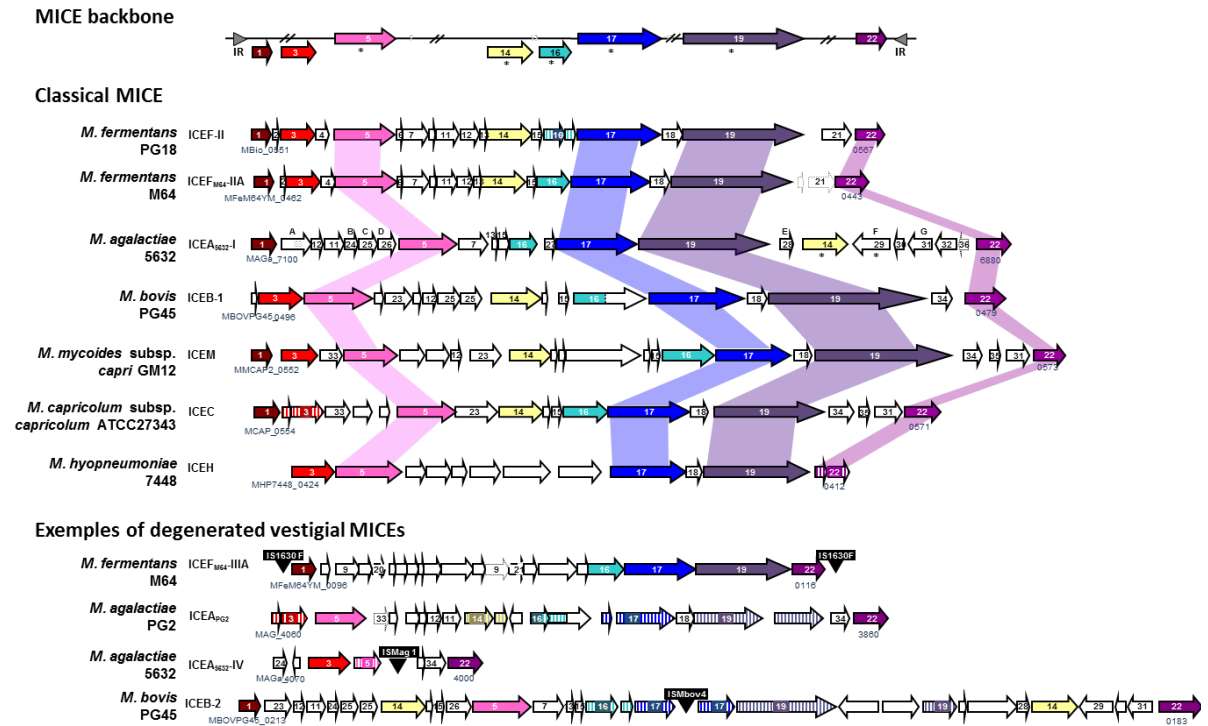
MICE backbone

IR 1 3 5 * 14 * 16 * 17 * 19 * 22 IR

Classical MICE

M. fermentans PG18 ICEF-II 1 2 3 4 5 6 7 11 12 13 14 15 16 17 18 19 21 22 MBio_0551 0567

M. fermentans M64 ICEF$_{M64}$-IIA 1 2 3 4 5 6 7 11 12 13 14 16 17 18 19 21 22 MFeM64YM_0462 0443

M. agalactiae 5632 ICEA$_{5632}$-I 1 A 12 11 B 24 C 25 26 5 7 13 15 16 21 17 19 E 28 14 * F 29 * 30 G 31 32 36 22 MAGa_7100 6880

M. bovis PG45 ICEB-1 3 5 23 12 25 25 14 15 16 17 18 19 34 22 MBOVPG45_0496 0479

M. mycoides subsp. capri GM12 ICEM 1 3 33 5 12 23 14 15 16 17 18 19 34 35 31 22 MMCAP2_0552 0573

M. capricolum subsp. capricolum ATCC27343 ICEC 1 3 33 5 23 14 15 16 17 18 19 34 35 31 22 MCAP_0554 0571

M. hyopneumoniae 7448 ICEH 3 5 17 18 19 22 MHP7448_0424 0412

Exemples of degenerated vestigial MICEs

M. fermentans M64 ICEF$_{M64}$-IIIA IS1630F 1 9 20 9 21 16 17 19 22 IS1630F MFeM64YM_0096 0116

M. agalactiae PG2 ICEA$_{PG2}$ 1 3 5 33 12 11 14 16 17 18 19 34 22 MAG_4060 3860

M. agalactiae 5632 ICEA$_{5632}$-IV 24 23 3 5 ISMag1 34 22 MAGa_4070 4000

M. bovis PG45 ICEB-2 1 23 12 11 24 25 25 14 15 26 5 7 13 15 16 17 ISMbov4 17 19 19 28 14 29 31 22 MBOVPG45_0213 0183